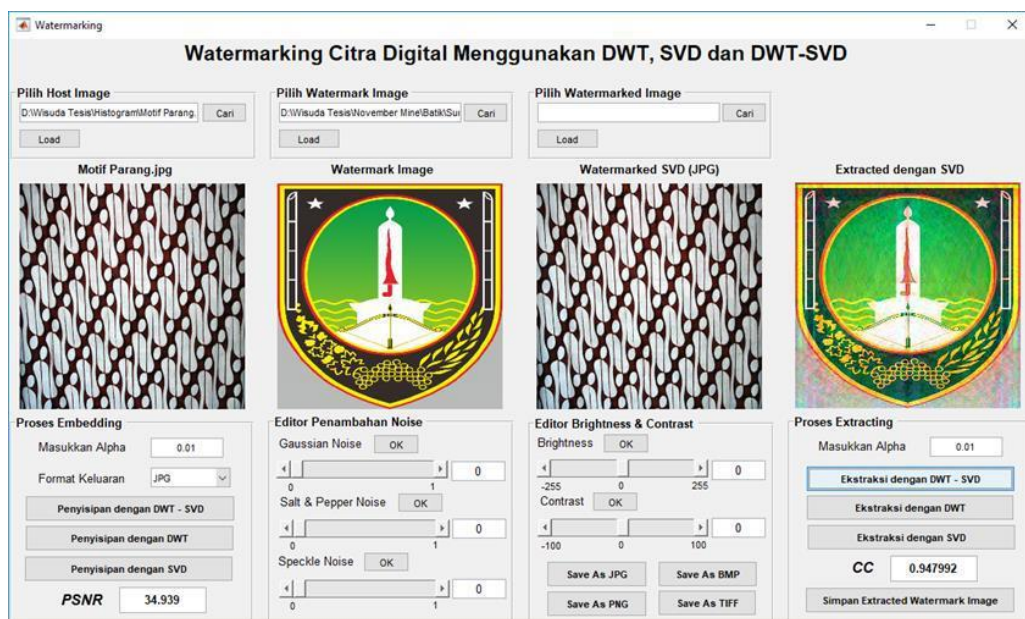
Watermarking

Watermarking Citra Digital Menggunakan DWT, SVD dan DWT-SVD

Pilih Host Image
D:\Wisuda Tesis\Histogram\Motif Parang.
Cari
Load

Pilih Watermark Image
D:\Wisuda Tesis\November Mine\Batik\Sur
Cari
Load

Pilih Watermarked Image
Cari
Load

Motif Parang.jpg

Watermark Image

Watermarked SVD (JPG)

Extracted dengan SVD

Proses Embedding
Masukkan Alpha 0.01
Format Keluaran JPG
Penyisipan dengan DWT - SVD
Penyisipan dengan DWT
Penyisipan dengan SVD
PSNR 34.939

Editor Penambahan Noise
Gaussian Noise OK
0 1 0
Salt & Pepper Noise OK
0 1 0
Speckle Noise OK
0 1 0

Editor Brightness & Contrast
Brightness OK
-255 0 255 0
Contrast OK
-100 0 100 0
Save As JPG
Save As BMP
Save As PNG
Save As TIFF

Proses Extracting
Masukkan Alpha 0.01
Ekstraksi dengan DWT - SVD
Ekstraksi dengan DWT
Ekstraksi dengan SVD
CC 0.947992
Simpan Extracted Watermark Image